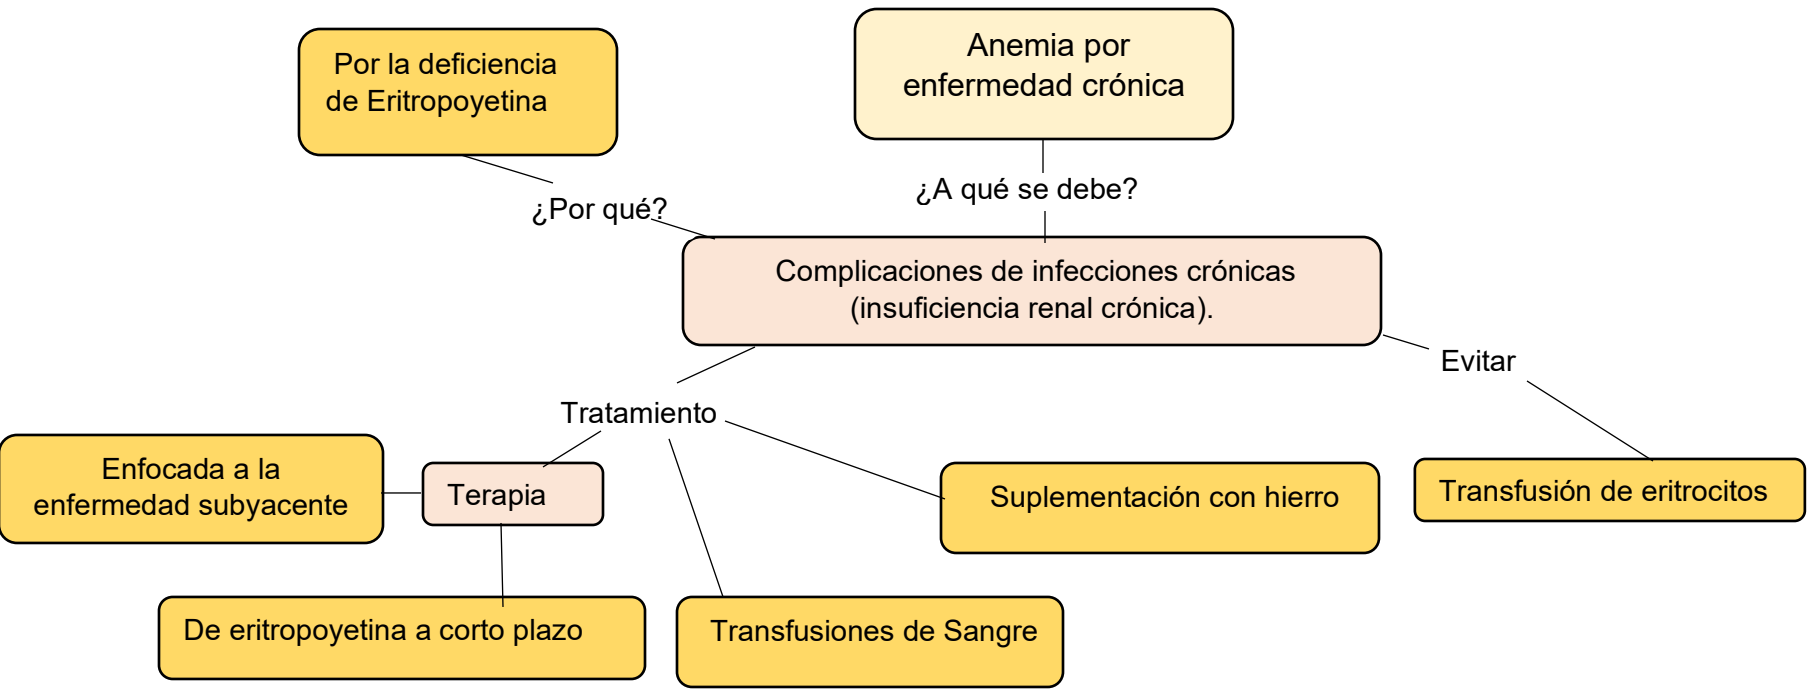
Anemia por enfermedad crónica

Por la deficiencia de Eritropoyetina

¿A qué se debe?

¿Por qué?

Complicaciones de infecciones crónicas (insuficiencia renal crónica).

Evitar

Tratamiento

Transfusión de eritrocitos

Enfocada a la enfermedad subyacente

Terapia

Suplementación con hierro

De eritropoyetina a corto plazo

Transfusiones de Sangre